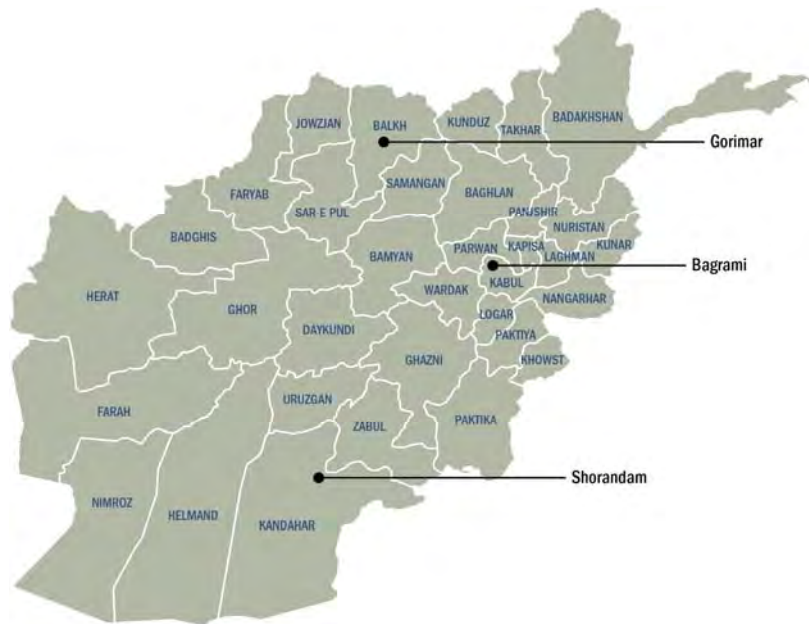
JOWZJAN
BALKH
KUNDUZ
TAKHAR
BADAKHSHAN
Gorimar
FARYAB
SAMANGAN
BAGHLAN
SAR E PUL
PANJSHIR
NURISTAN
BADGHIS
PARWAN
KAPISA
KUNAR
BAMYAN
LAGHMAN
Bagrami
HERAT
WARDAK
KABUL
NANGARHAR
GHOR
LOGAR
DAYKUNDI
PAKTIYA
GHAZNI
KHOWST
URUZGAN
FARAH
ZABUL
PAKTIKA
Shorandam
NIMROZ
HELMAND
KANDAHAR